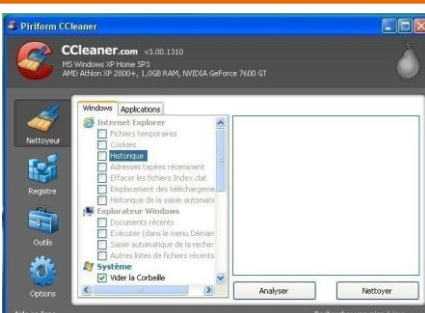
Piriform CCleaner

CCleaner.com v3.00.1310
MS Windows XP Home SP3
AMD Athlon XP 2800+, 1,0GB RAM, NVIDIA GeForce 7600 GT

Nettoyeur

Registre

Outils

Options

Windows Applications

Internet Explorer
Fichiers temporaires
Cookies
Historique
Adresses tapées récemment
Effacer les fichiers Index.dat
Emplacement des téléchargeme
Historique de la saisie automatiq

Explorateur Windows
Documents récents
Exécuter (dans le menu Démarr
Saisie automatique de la recher
Autres listes de fichiers récents

Système
Vider la Corbeille

Analyser

Nettoyer